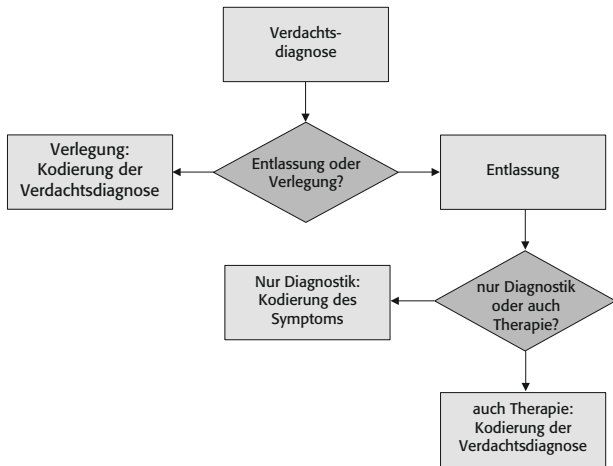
Verdachtsdiagnose

Entlassung oder Verlegung?

Verlegung: Kodierung der Verdachtsdiagnose

Entlassung

nur Diagnostik oder auch Therapie?

Nur Diagnostik: Kodierung des Symptoms

auch Therapie: Kodierung der Verdachtsdiagnose